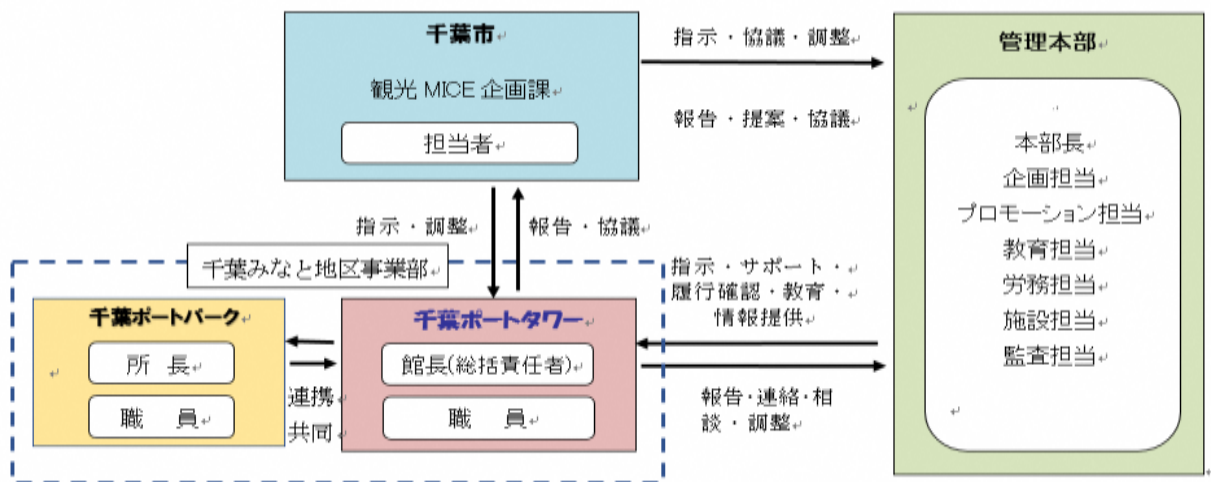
千葉市

観光 MICE 企画課

担当者

指示・協議・調整

報告・提案・協議

管理本部

本部長
企画担当
プロモーション担当
教育担当
労務担当
施設担当
監査担当

指示・調整

報告・協議

千葉みなと地区事業部

指示・サポート・
履行確認・教育・
情報提供

千葉ポートパーク

所　長

職　　員

連携
共同

千葉ポートタワー

館長(総括責任者)

職　　員

報告・連絡・相談・調整